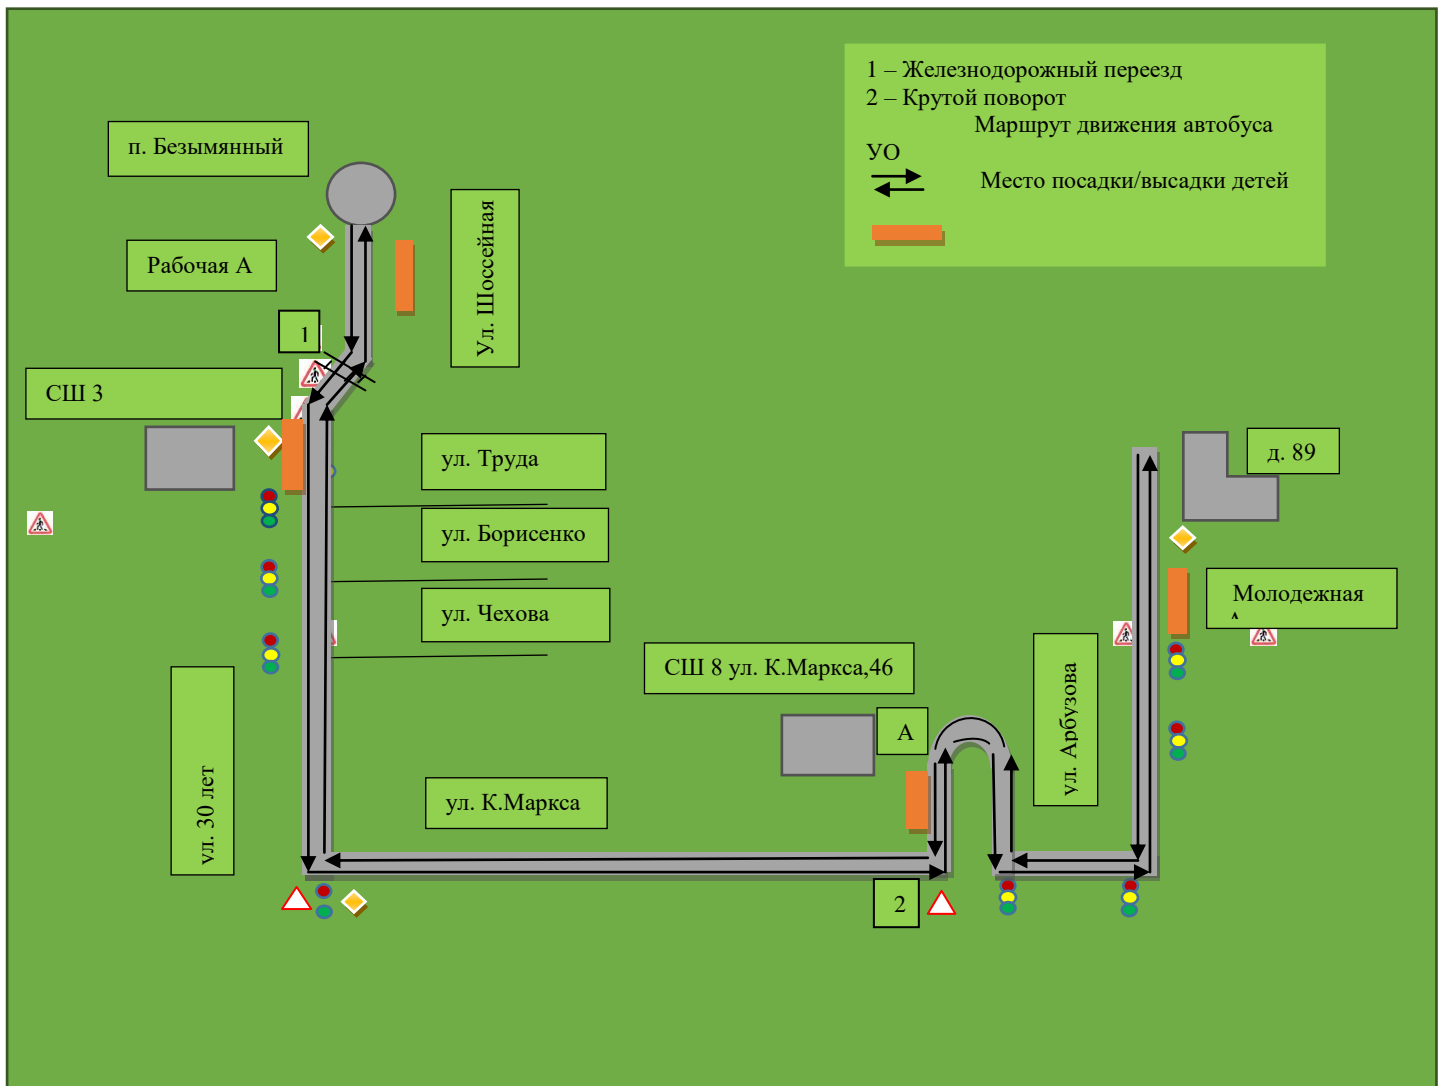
1 – Железнодорожный переезд
2 – Крутой поворот
Маршрут движения автобуса
УО
Место посадки/высадки детей

п. Безымянный

Рабочая А

Ул. Шоссейная

1

СШ 3

ул. Труда

ул. Борисенко

ул. Чехова

д. 89

Молодежная

СШ 8 ул. К.Маркса,46

ул. Арбузова

А

ул. 30 лет

ул. К.Маркса

2